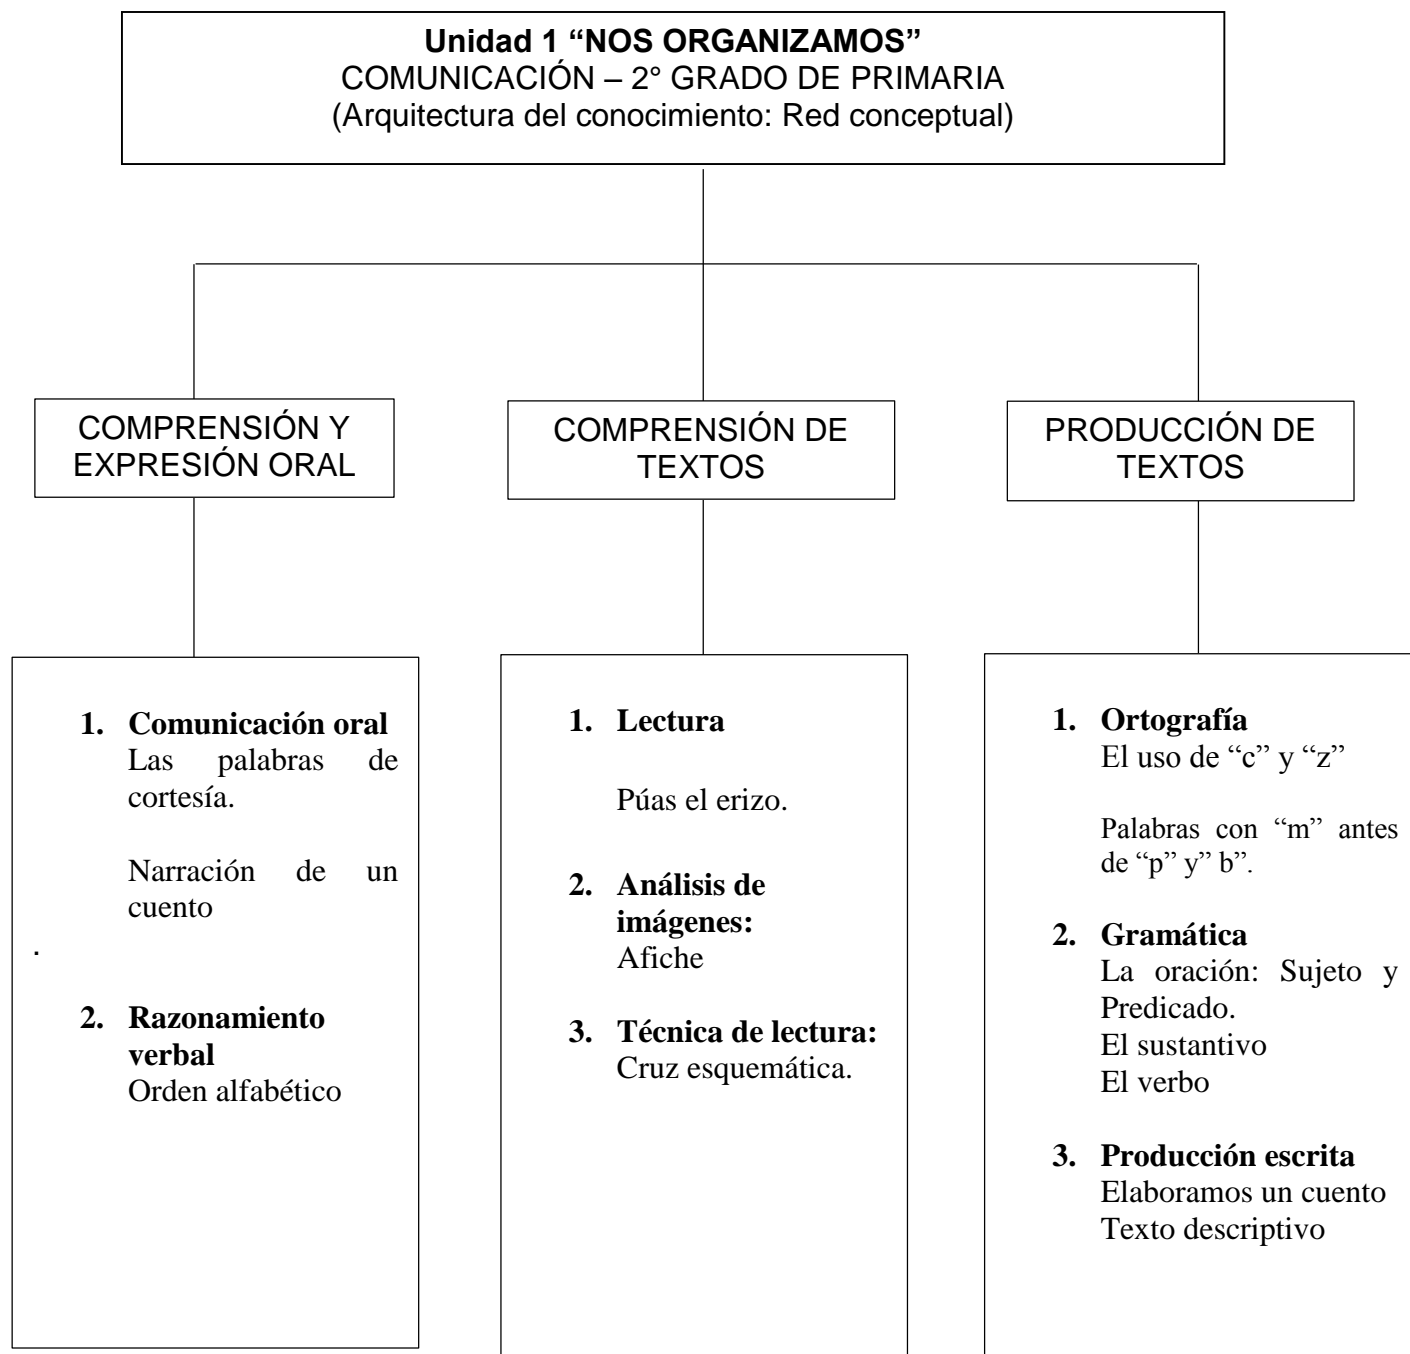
**Unidad 1 "NOS ORGANIZAMOS"**
COMUNICACIÓN – 2° GRADO DE PRIMARIA
(Arquitectura del conocimiento: Red conceptual)

COMPRENSIÓN Y EXPRESIÓN ORAL

COMPRENSIÓN DE TEXTOS

PRODUCCIÓN DE TEXTOS

**1. Comunicación oral**
Las palabras de cortesía.

Narración de un cuento

.

**2. Razonamiento verbal**
Orden alfabético

**1. Lectura**

Púas el erizo.

**2. Análisis de imágenes:**
Afiche

**3. Técnica de lectura:**
Cruz esquemática.

**1. Ortografía**
El uso de "c" y "z"

Palabras con "m" antes de "p" y" b".

**2. Gramática**
La oración: Sujeto y Predicado.
El sustantivo
El verbo

**3. Producción escrita**
Elaboramos un cuento
Texto descriptivo